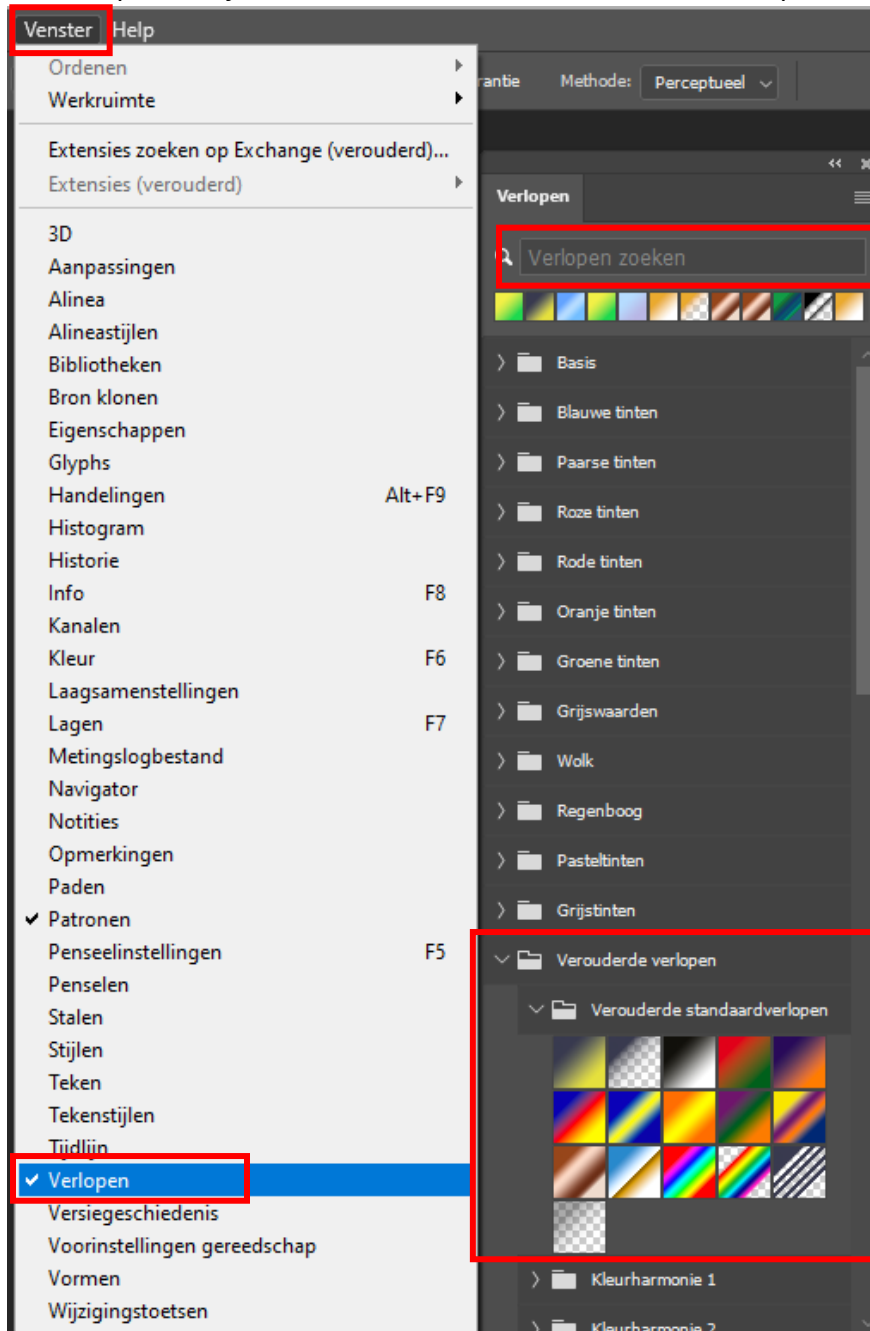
Venster Help

Ordenen
Werkruimte

Extensies zoeken op Exchange (verouderd)...
Extensies (verouderd)

3D
Aanpassingen
Alinea
Alineastijlen
Bibliotheken
Bron klonen
Eigenschappen
Glyphs
Handelingen Alt+F9
Histogram
Historie
Info F8
Kanalen
Kleur F6
Laagsamenstellingen
Lagen F7
Metingslogbestand
Navigator
Notities
Opmerkingen
Paden
✔ Patronen
Penseelinstellingen F5
Penselen
Stalen
Stijlen
Teken
Tekenstijlen
Tijdlijn
✔ Verlopen
Versiegeschiedenis
Voorinstellingen gereedschap
Vormen
Wijzigingstoetsen

rantie Methode: Perceptueel

Verlopen

Verlopen zoeken

Basis
Blauwe tinten
Paarse tinten
Roze tinten
Rode tinten
Oranje tinten
Groene tinten
Grijswaarden
Wolk
Regenboog
Pasteltinten
Grijstinten
Verouderde verlopen
Verouderde standaardverlopen
Kleurharmonie 1
Kleurharmonie 2